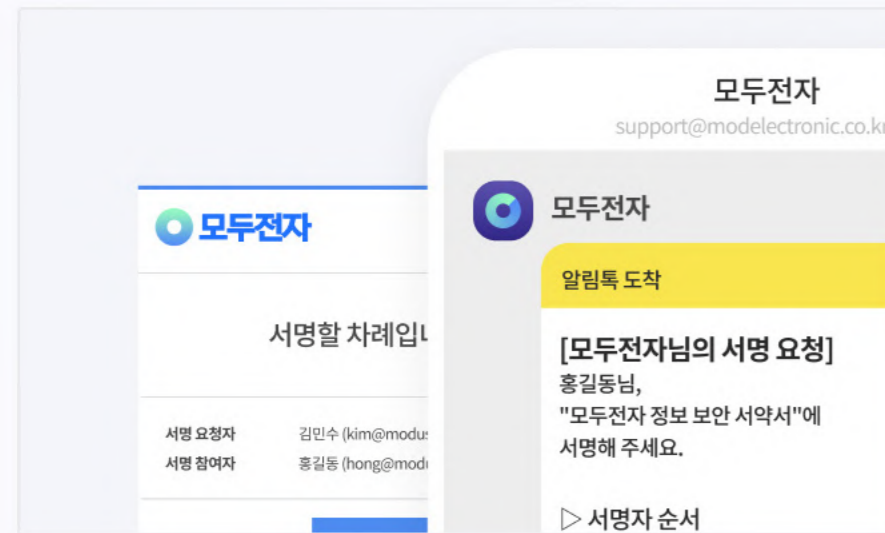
모두전자

서명할 차례입니

서명 요청자 김민수 (kim@modu

서명 참여자 홍길동 (hong@modu

모두전자
support@modelectronic.co.kr

모두전자

알림톡 도착

[모두전자님의 서명 요청]
홍길동님,
"모두전자 정보 보안 서약서"에 서명해 주세요.

▷ 서명자 순서